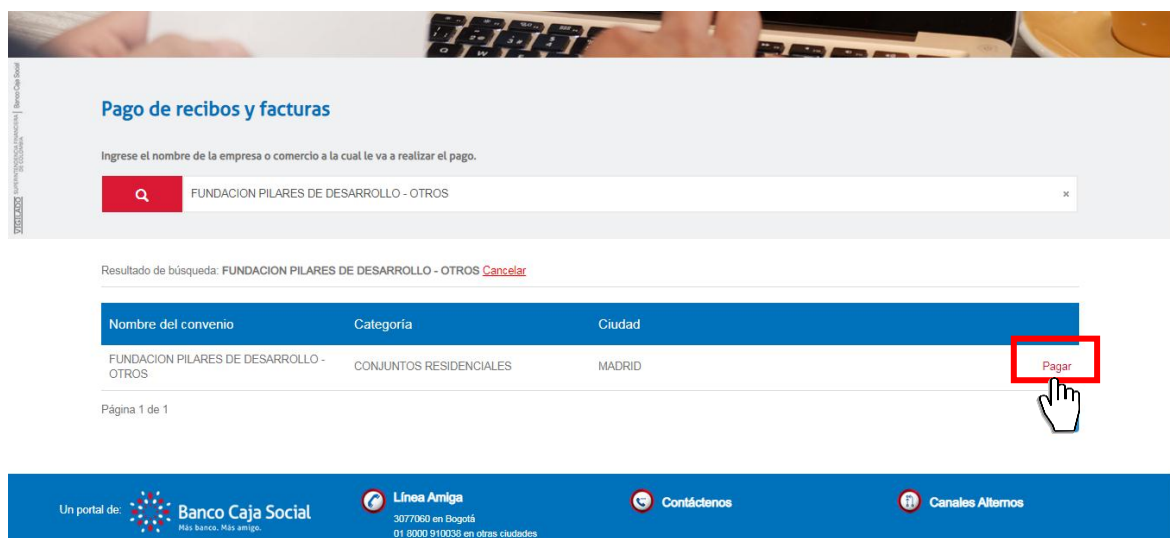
VIGILADO SUPERINTENDENCIA FINANCIERA DE COLOMBIA | Banco Caja Social

Pago de recibos y facturas

Ingrese el nombre de la empresa o comercio a la cual le va a realizar el pago.

FUNDACION PILARES DE DESARROLLO - OTROS ×

Resultado de búsqueda: FUNDACION PILARES DE DESARROLLO - OTROS Cancelar

| Nombre del convenio | Categoría | Ciudad | |
|---|---|---|---|
| FUNDACION PILARES DE DESARROLLO - OTROS | CONJUNTOS RESIDENCIALES | MADRID | Pagar |

Página 1 de 1

Un portal de: Banco Caja Social Más banco. Más amigo.

Línea Amiga
3077060 en Bogotá
01 8000 910038 en otras ciudades

Contáctenos

Canales Alternos